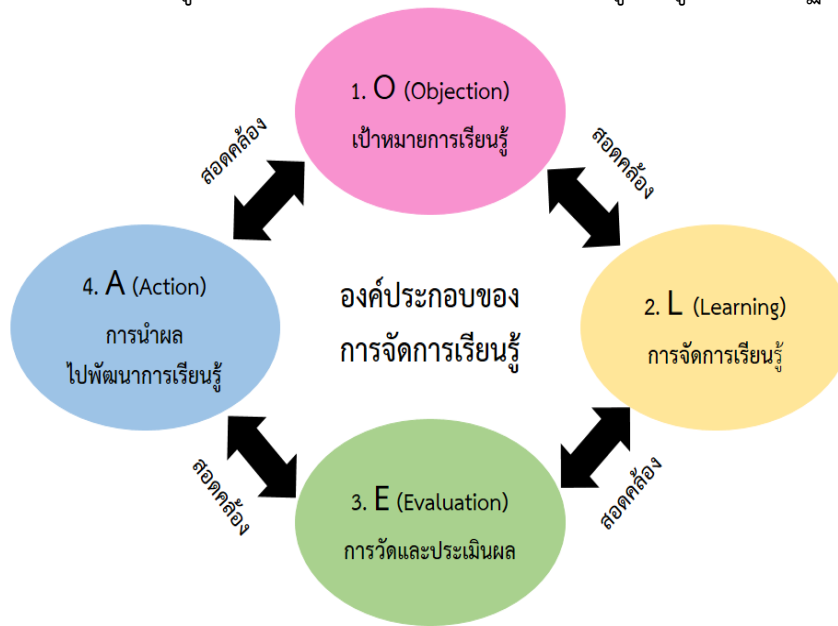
1. O (Objection)
เป้าหมายการเรียนรู้

สอดคล้อง

สอดคล้อง

4. A (Action)
การนำผล
ไปพัฒนาการเรียนรู้

องค์ประกอบของ
การจัดการเรียนรู้

2. L (Learning)
การจัดการเรียนรู้

สอดคล้อง

สอดคล้อง

3. E (Evaluation)
การวัดและประเมินผล